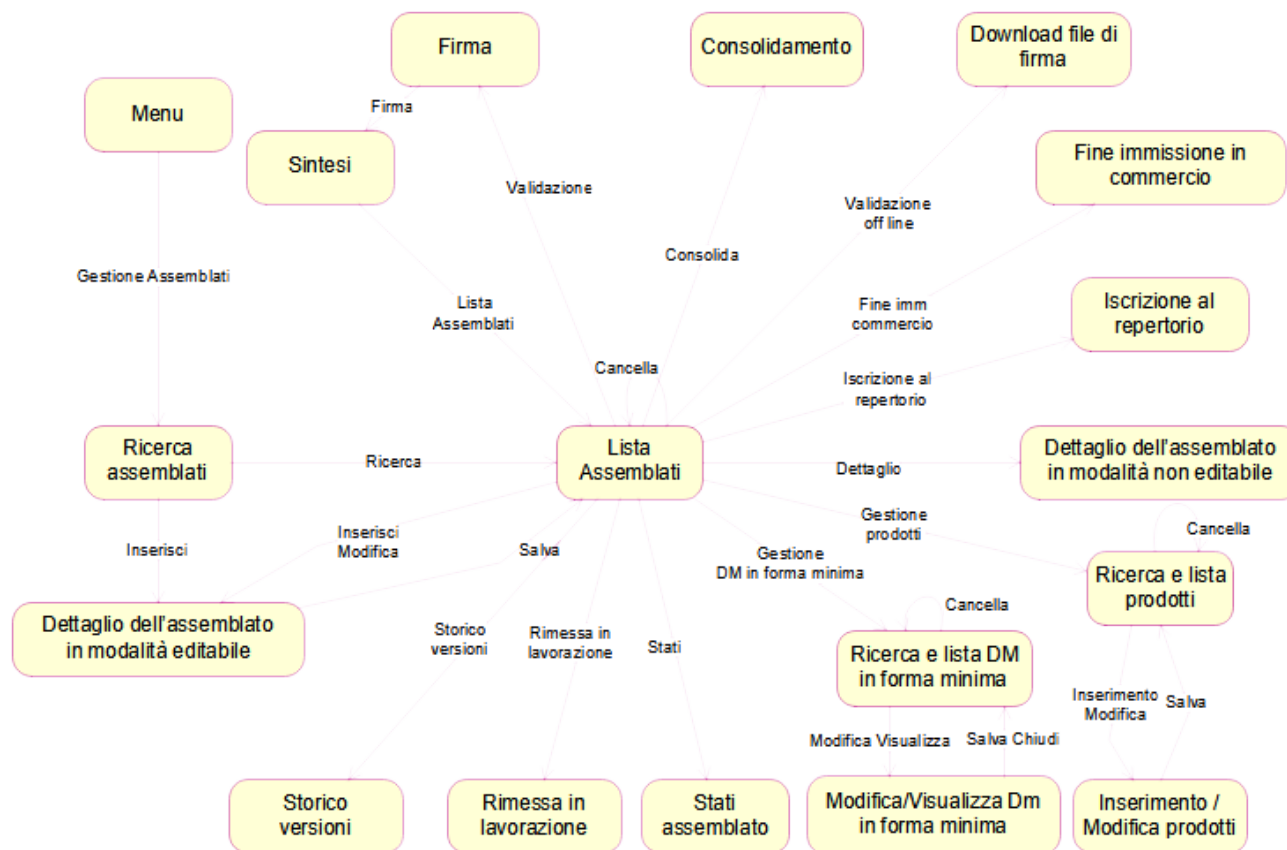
Firma

Consolidamento

Download file di firma

Menu

Firma

Sintesi

Fine immissione in commercio

Validazione

Validazione off line

Gestione Assemblati

Consolida

Lista Assemblati

Fine imm commercio

Iscrizione al repertorio

Cancella

Iscrizione al repertorio

Ricerca assemblati

Ricerca

Lista Assemblati

Dettaglio

Dettaglio dell'assemblato in modalità non editabile

Inserisci Modifica

Gestione prodotti

Cancella

Inserisci

Salva

Gestione DM in forma minima

Ricerca e lista prodotti

Dettaglio dell'assemblato in modalità editabile

Cancella

Storico versioni

Rimessa in lavorazione

Stati

Ricerca e lista DM in forma minima

Inserimento Modifica

Salva

Modifica Visualizza

Salva Chiudi

Storico versioni

Rimessa in lavorazione

Stati assemblato

Modifica/Visualizza Dm in forma minima

Inserimento / Modifica prodotti